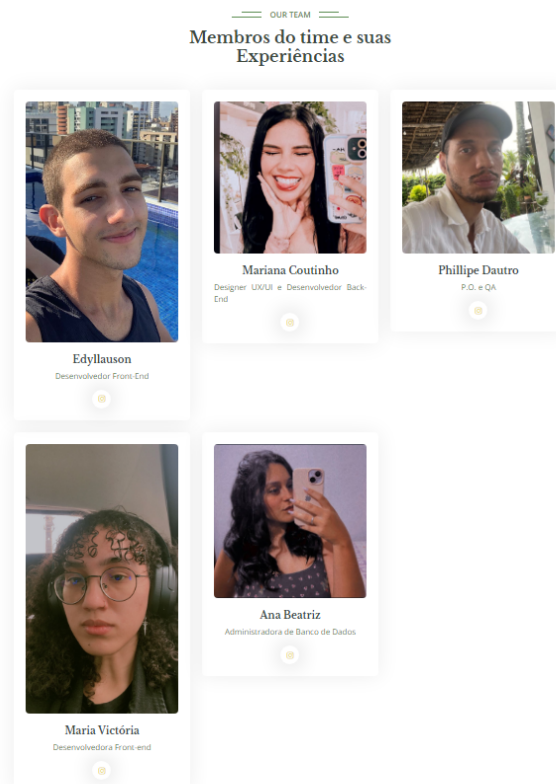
OUR TEAM

Membros do time e suas Experiências

Edyllauson

Desenvolvedor Front-End

Mariana Coutinho

Designer UX/UI e Desenvolvedor Back-End

Phillipe Dautro

P.O. e QA

Maria Victória

Desenvolvedora Front-end

Ana Beatriz

Administradora de Banco de Dados